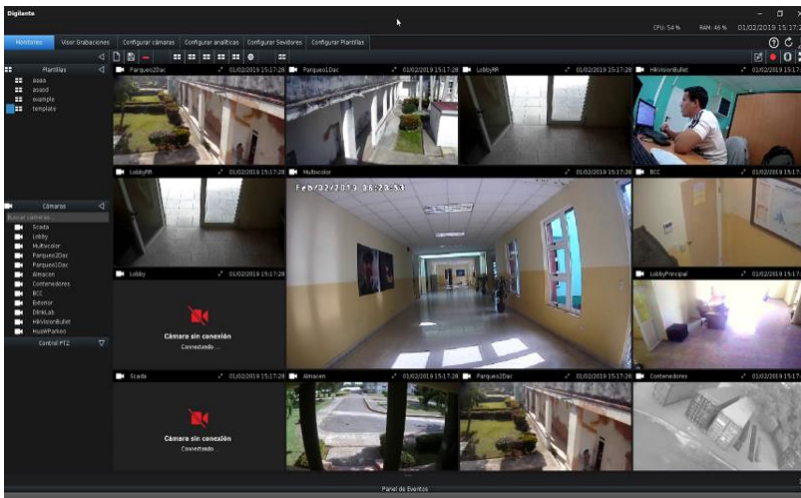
Digilanta

CPU: 54 % RAM: 46 % 01/02/2019 15:17

Monitoreo Visor Grabaciones Configurar cámaras Configurar analíticas Configurar Servidores Configurar Plantillas

Plantillas
aaaa
aaasd
example
template

Cámaras
Buscar cámaras...
Scada
Lobby
Multicolor
Parqueo2Dac
Parqueo1Dac
Almacen
Contenedores
BCC
Exterior
DlinkLab
HikVisionBullet
HuaWParteo

Control PTZ

Parqueo2Dac 01/02/2019 15:17:28
Parqueo1Dac 01/02/2019 15:17:28
LobbyRR 01/02/2019 15:17:28
HikVisionBullet 01/02/2019 15:17:28
LobbyRR 01/02/2019 15:17:28
Multicolor 01/02/2019 15:17:28
Feb/02/2019 16:20:53
BCC 01/02/2019 15:17:28
Lobby 01/02/2019 15:17:28
Cámara sin conexión
Conectando ...
LobbyPrincipal 01/02/2019 15:17:28
Scada 01/02/2019 15:17:28
Cámara sin conexión
Conectando
Almacen 01/02/2019 15:17:28
Parqueo2Dac 01/02/2019 15:17:28
Contenedores 01/02/2019 15:17:28

Panel de Eventos